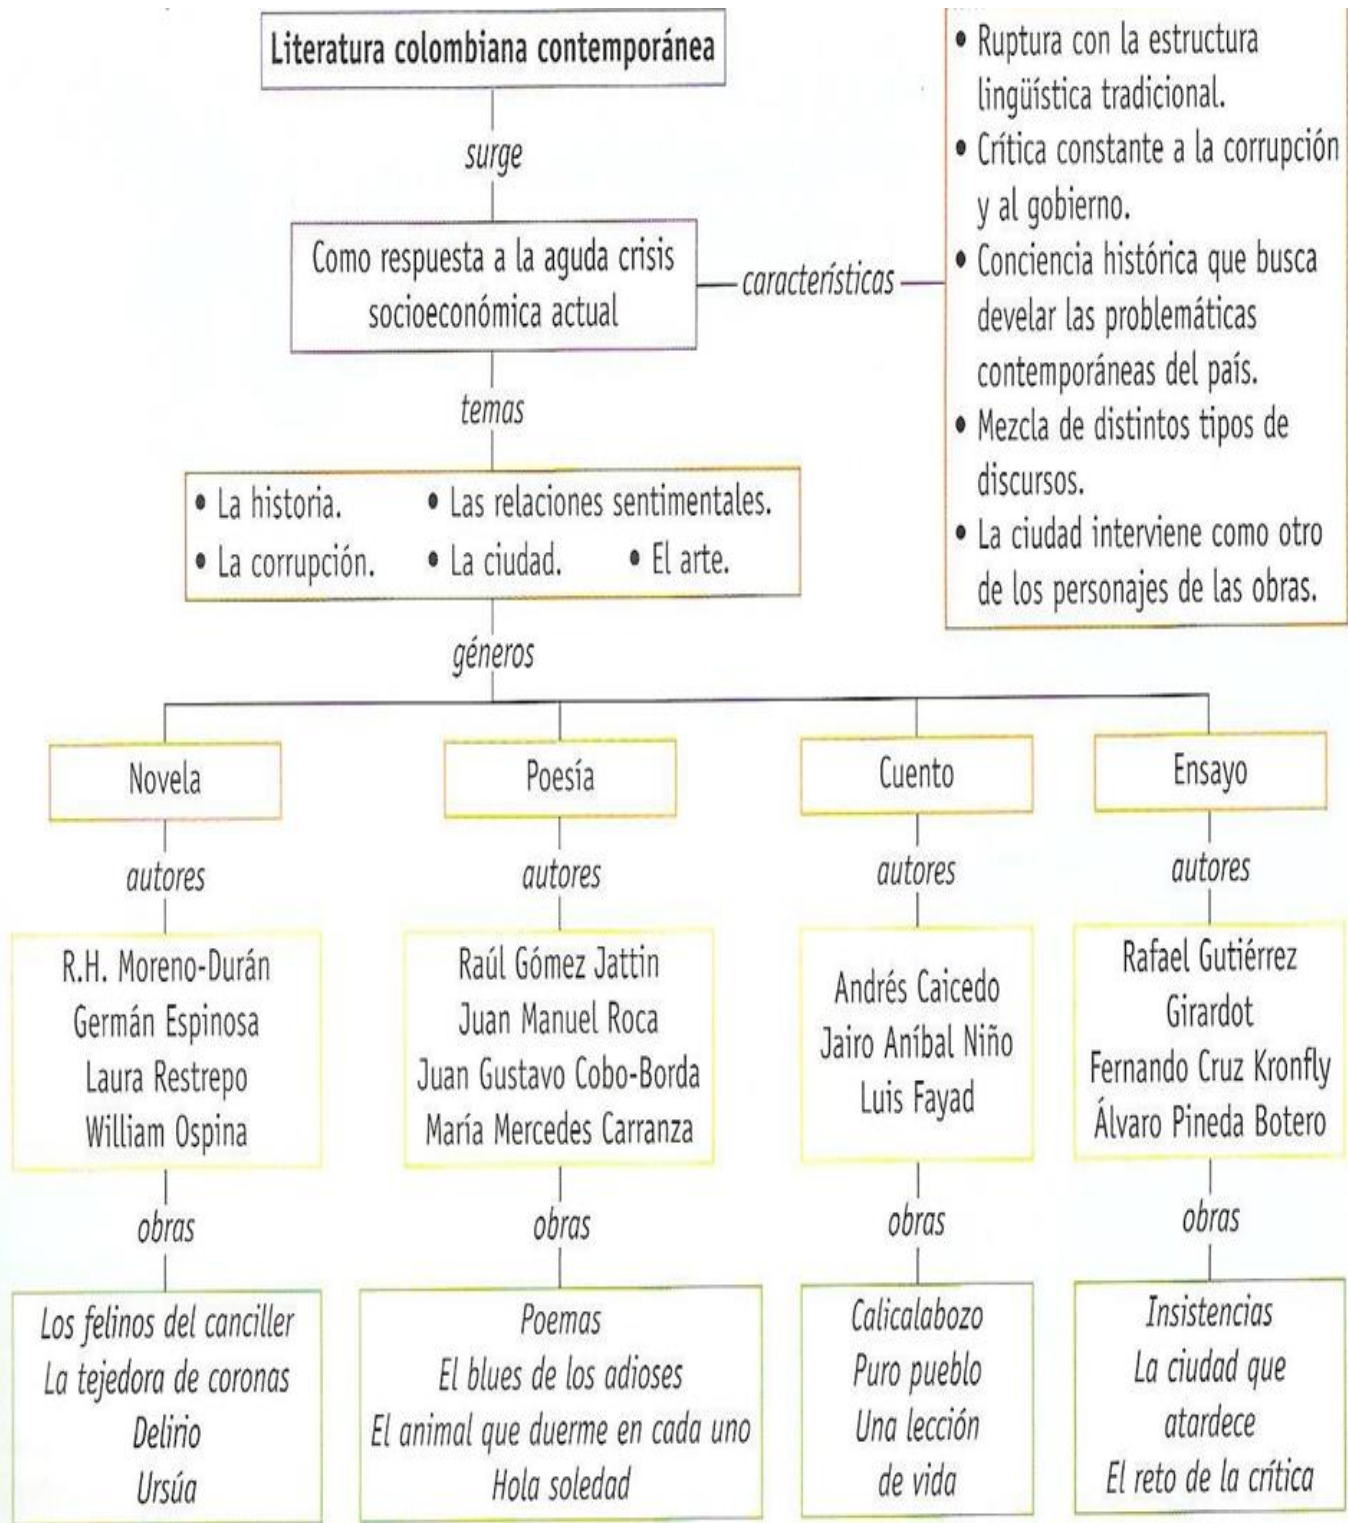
Literatura colombiana contemporánea

surge

Como respuesta a la aguda crisis socioeconómica actual

características

• Ruptura con la estructura lingüística tradicional.
• Crítica constante a la corrupción y al gobierno.
• Conciencia histórica que busca develar las problemáticas contemporáneas del país.
• Mezcla de distintos tipos de discursos.
• La ciudad interviene como otro de los personajes de las obras.

temas

• La historia. • Las relaciones sentimentales.
• La corrupción. • La ciudad. • El arte.

géneros

Novela

autores

R.H. Moreno-Durán
Germán Espinosa
Laura Restrepo
William Ospina

obras

Los felinos del canciller
La tejedora de coronas
Delirio
Ursúa

Poesía

autores

Raúl Gómez Jattin
Juan Manuel Roca
Juan Gustavo Cobo-Borda
María Mercedes Carranza

obras

Poemas
El blues de los adioses
El animal que duerme en cada uno
Hola soledad

Cuento

autores

Andrés Caicedo
Jairo Aníbal Niño
Luis Fayad

obras

Calicalabozo
Puro pueblo
Una lección de vida

Ensayo

autores

Rafael Gutiérrez Girardot
Fernando Cruz Kronfly
Álvaro Pineda Botero

obras

Insistencias
La ciudad que atardece
El reto de la crítica